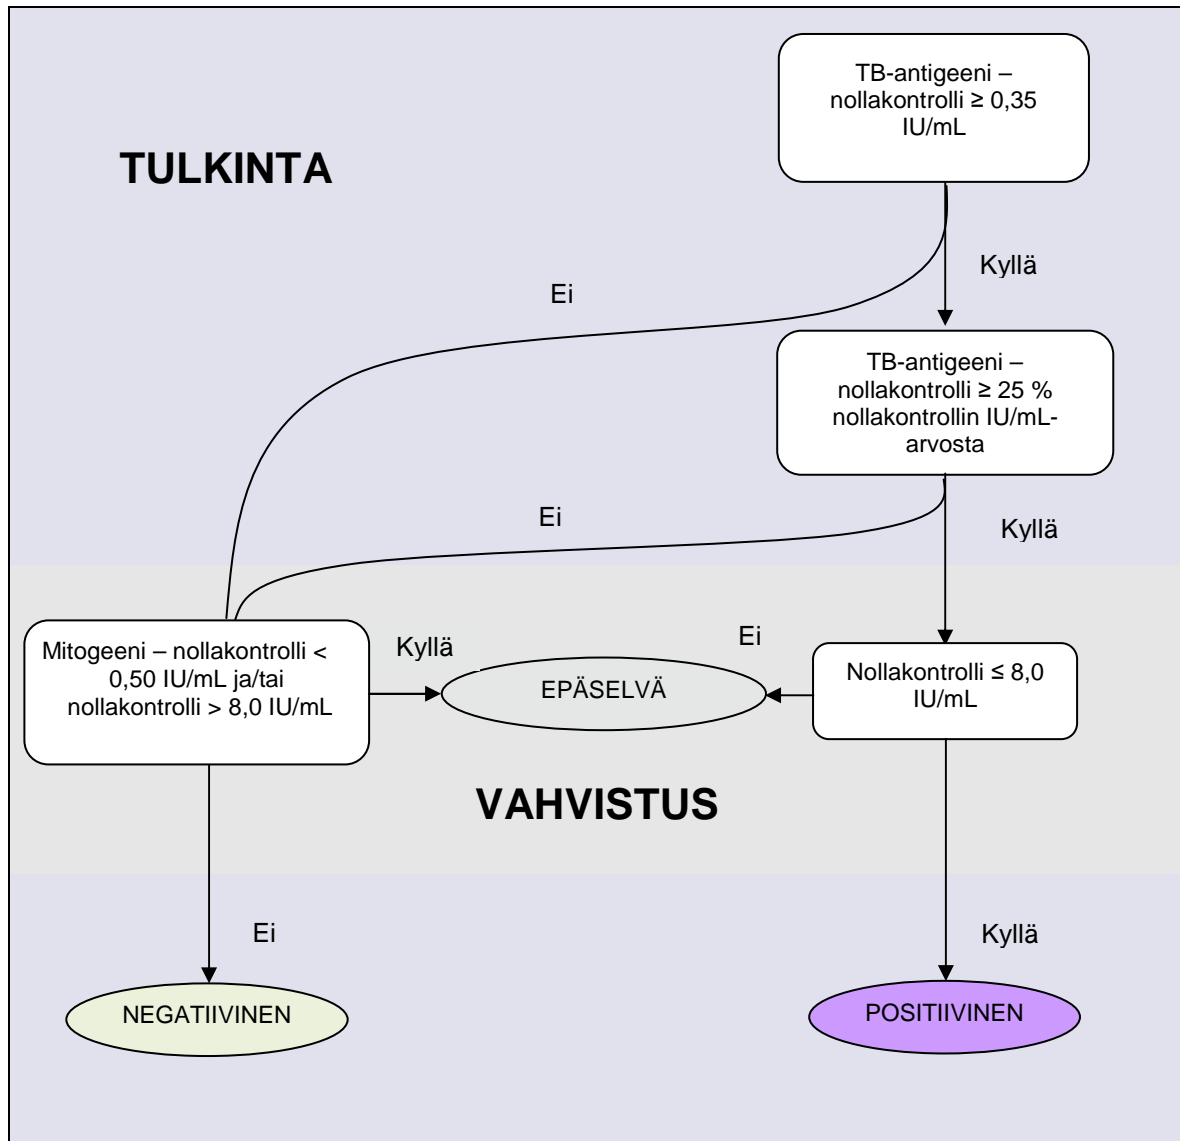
TB-antigeeni – nollakontrolli ≥ 0,35 IU/mL

TULKINTA

Kyllä

Ei

TB-antigeeni – nollakontrolli ≥ 25 % nollakontrollin IU/mL-arvosta

Ei

Kyllä

Mitogeeni – nollakontrolli < 0,50 IU/mL ja/tai nollakontrolli > 8,0 IU/mL

Kyllä

EPÄSELVÄ

Ei

Nollakontrolli ≤ 8,0 IU/mL

VAHVISTUS

Ei

Kyllä

NEGATIIVINEN

POSITIIVINEN